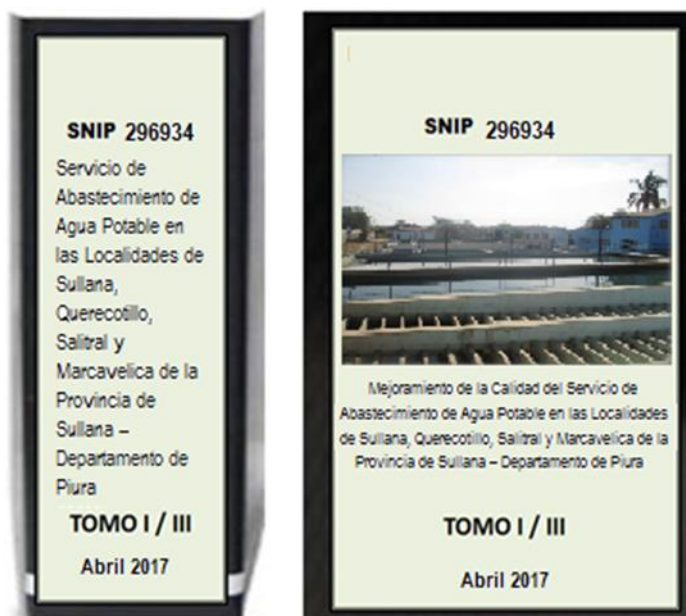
SNIP 296934

Servicio de Abastecimiento de Agua Potable en las Localidades de Sullana, Querecotillo, Salitral y Marcavelica de la Provincia de Sullana – Departamento de Piura

TOMO I / III

Abril 2017

SNIP 296934

Mejoramiento de la Calidad del Servicio de Abastecimiento de Agua Potable en las Localidades de Sullana, Querecotillo, Salitral y Marcavelica de la Provincia de Sullana – Departamento de Piura

TOMO I / III

Abril 2017